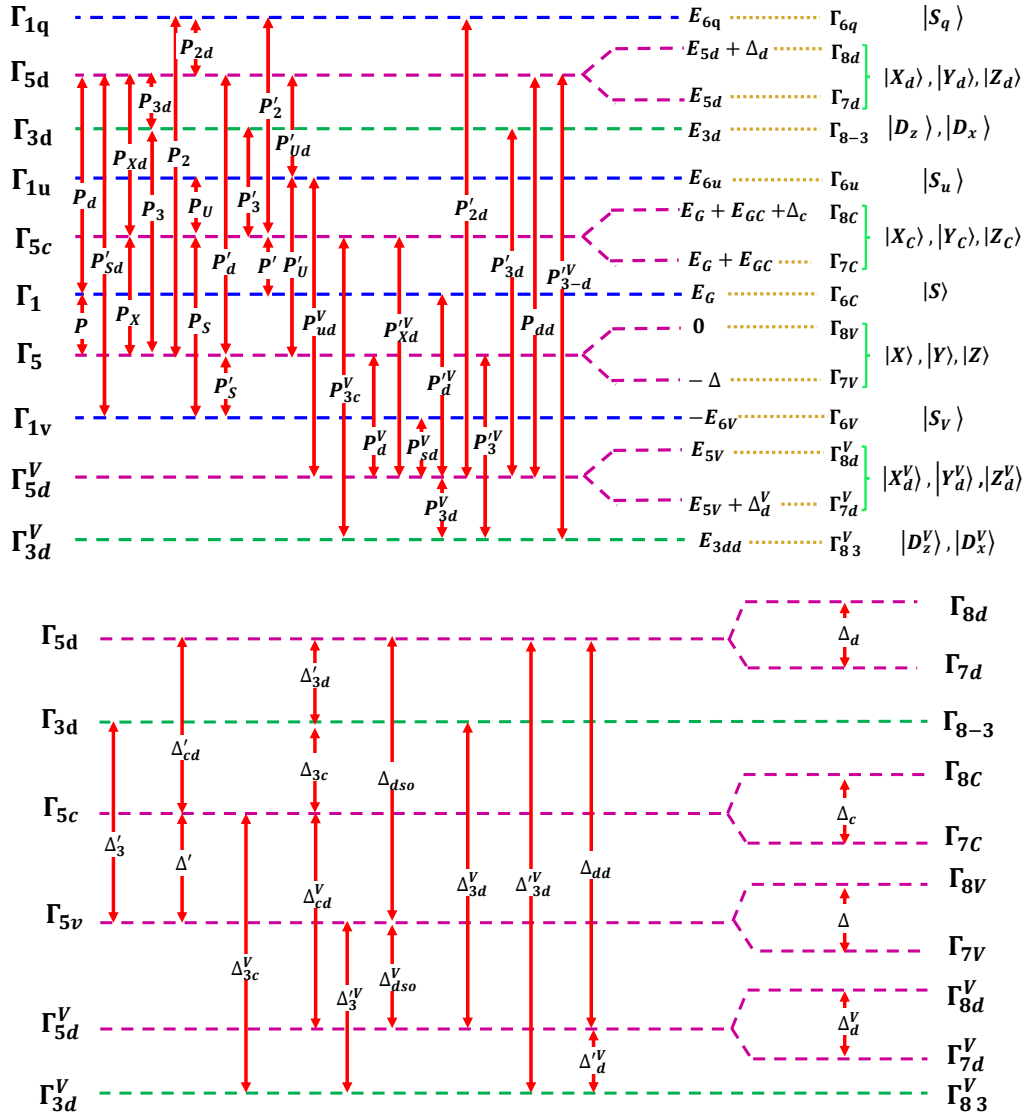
$\Gamma_{1q}$ $\Gamma_{5d}$ $\Gamma_{3d}$ $\Gamma_{1u}$ $\Gamma_{5c}$ $\Gamma_{1}$ $\Gamma_{5}$ $\Gamma_{1v}$ $\Gamma_{5d}^{V}$ $\Gamma_{3d}^{V}$

$P_{2d}$ $P_{3d}$ $P_d$ $P_{Xd}$ $P_2$ $P_2'$ $P_{Ud}'$ $P_3$ $P_U$ $P_3'$ $P_{Sd}'$ $P_d'$ $P'$ $P_U'$ $P$ $P_X$ $P_S$ $P_{ud}'$ $P_S'$ $P_{2d}'$ $P_{3d}'$ $P_{3-d}'^{V}$ $P_{Xd}'^{V}$ $P_{dd}$ $P_d'^{V}$ $P_{3c}^{V}$ $P_d^{V}$ $P_{sd}^{V}$ $P_3'^{V}$ $P_{3d}^{V}$

$E_{6q}$ $\Gamma_{6q}$ $|S_q\rangle$
$E_{5d}+\Delta_d$ $\Gamma_{8d}$
$E_{5d}$ $\Gamma_{7d}$ $|X_d\rangle, |Y_d\rangle, |Z_d\rangle$
$E_{3d}$ $\Gamma_{8-3}$ $|D_z\rangle, |D_x\rangle$
$E_{6u}$ $\Gamma_{6u}$ $|S_u\rangle$
$E_G+E_{GC}+\Delta_c$ $\Gamma_{8C}$
$E_G+E_{GC}$ $\Gamma_{7C}$ $|X_C\rangle, |Y_C\rangle, |Z_C\rangle$
$E_G$ $\Gamma_{6C}$ $|S\rangle$
$0$ $\Gamma_{8V}$
$-\Delta$ $\Gamma_{7V}$ $|X\rangle, |Y\rangle, |Z\rangle$
$-E_{6V}$ $\Gamma_{6V}$ $|S_V\rangle$
$E_{5V}$ $\Gamma_{8d}^{V}$
$E_{5V}+\Delta_d^{V}$ $\Gamma_{7d}^{V}$ $|X_d^V\rangle, |Y_d^V\rangle, |Z_d^V\rangle$
$E_{3dd}$ $\Gamma_{8\,3}^{V}$ $|D_z^V\rangle, |D_x^V\rangle$

$\Gamma_{5d}$ $\Gamma_{3d}$ $\Gamma_{5c}$ $\Gamma_{5v}$ $\Gamma_{5d}^{V}$ $\Gamma_{3d}^{V}$

$\Delta_{3d}'$ $\Delta_{cd}'$ $\Delta_{3c}$ $\Delta_{dso}$ $\Delta_3'$ $\Delta'$ $\Delta_{cd}^{V}$ $\Delta_{3d}^{V}$ $\Delta_{3d}'^{V}$ $\Delta_{dd}$ $\Delta_{3c}^{V}$ $\Delta_3'^{V}$ $\Delta_{dso}^{V}$ $\Delta_d'^{V}$

$\Gamma_{8d}$ $\Delta_d$ $\Gamma_{7d}$ $\Gamma_{8-3}$ $\Gamma_{8C}$ $\Delta_c$ $\Gamma_{7C}$ $\Gamma_{8V}$ $\Delta$ $\Gamma_{7V}$ $\Gamma_{8d}^{V}$ $\Delta_d^{V}$ $\Gamma_{7d}^{V}$ $\Gamma_{8\,3}^{V}$